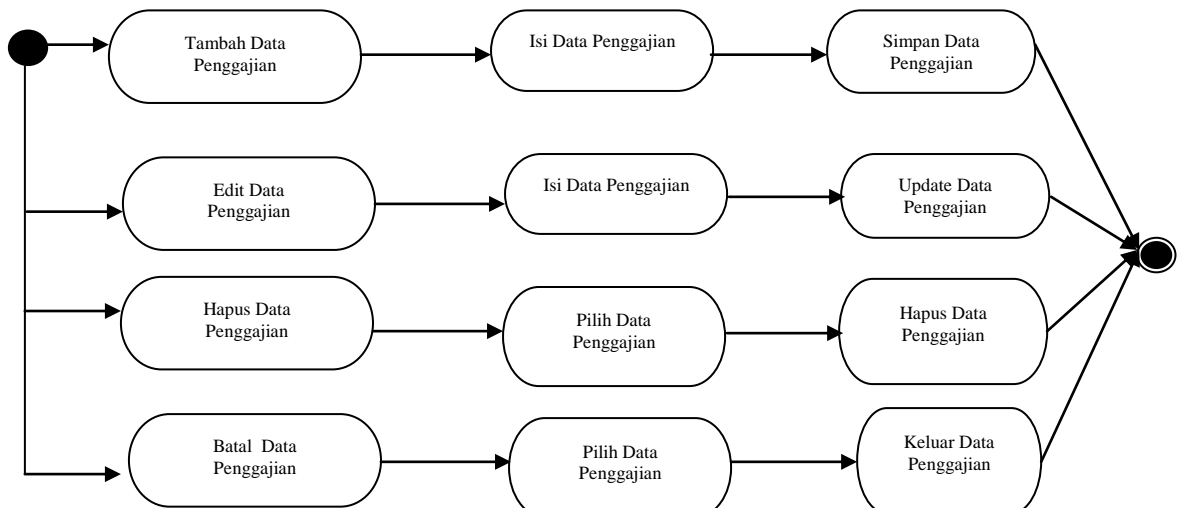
Tambah Data Penggajian

Isi Data Penggajian

Simpan Data Penggajian

Edit Data Penggajian

Isi Data Penggajian

Update Data Penggajian

Hapus Data Penggajian

Pilih Data Penggajian

Hapus Data Penggajian

Batal Data Penggajian

Pilih Data Penggajian

Keluar Data Penggajian